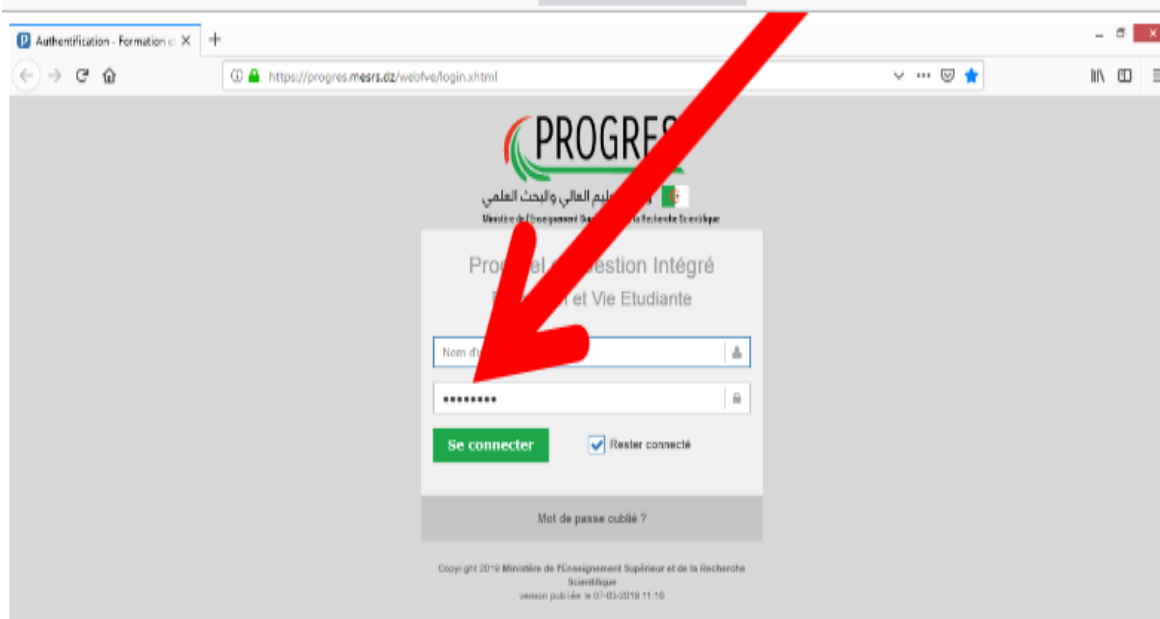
Authentification - Formation e ×

https://progres.mesrs.dz/webfve/login.xhtml

PROGRES

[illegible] التعليم العالي والبحث العلمي

Ministère de l'Enseignement Sup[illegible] la Recherche Scientifique

Prog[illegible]el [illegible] Gestion Intégré

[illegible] et Vie Etudiante

Nom d'u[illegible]

••••••••

Se connecter

Rester connecté

Mot de passe oublié ?

Copyright 2019 Ministère de l'Enseignement Supérieur et de la Recherche Scientifique

version publiée le 07-03-2019 11:10